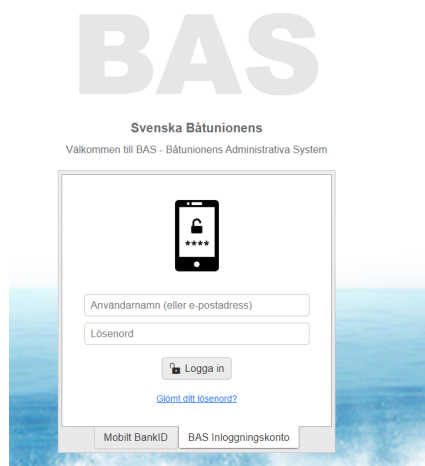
BAS

Svenska Båtunionens

Välkommen till BAS - Båtunionens Administrativa System

****

Användarnamn (eller e-postadress)

Lösenord

Logga in

Glömt ditt lösenord?

Mobilt BankID

BAS Inloggningskonto